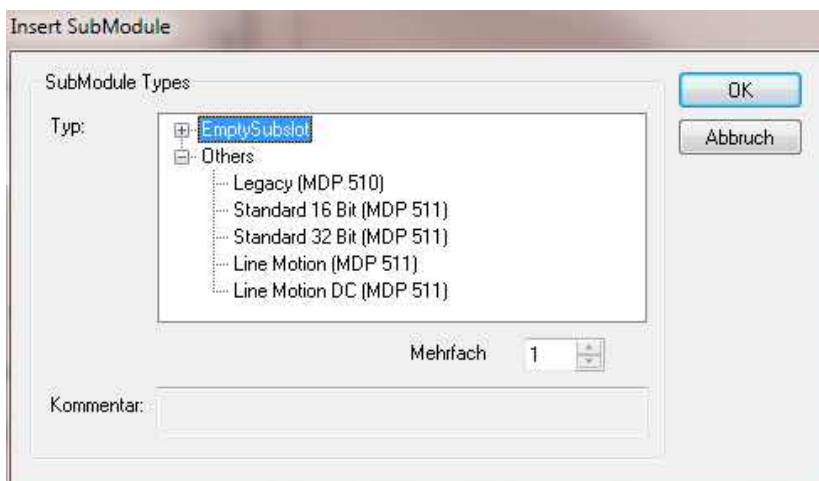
Insert SubModule

SubModule Types

Typ:

EmptySubslot
Others
Legacy (MDP 510)
Standard 16 Bit (MDP 511)
Standard 32 Bit (MDP 511)
Line Motion (MDP 511)
Line Motion DC (MDP 511)

Mehrfach 1

Kommentar:

OK

Abbruch